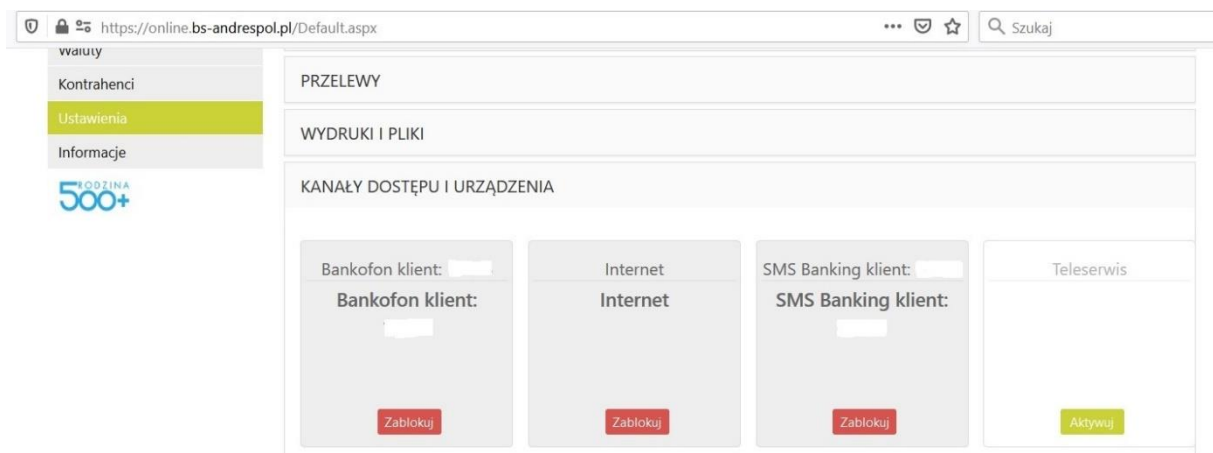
https://online.bs-andrespol.pl/Default.aspx

Szukaj

Waluty
Kontrahenci
Ustawienia
Informacje

RODZINA 500+

PRZELEWY

WYDRUKI I PLIKI

KANAŁY DOSTĘPU I URZĄDZENIA

Bankofon klient: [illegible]
Bankofon klient:
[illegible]
Zablokuj

Internet
Internet
Zablokuj

SMS Banking klient: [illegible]
SMS Banking klient:
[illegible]
Zablokuj

Teleserwis
Aktywuj